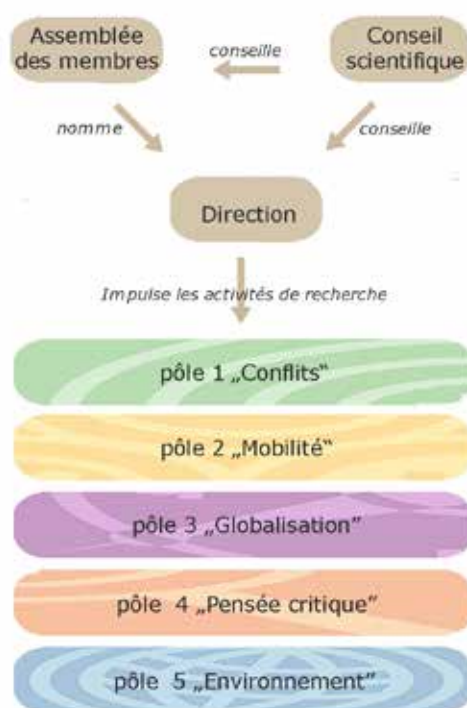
Assemblée des membres

conseille

Conseil scientifique

nomme

conseille

Direction

Impulse les activités de recherche

pôle 1 „Conflits"

pôle 2 „Mobilité"

pôle 3 „Globalisation"

pôle 4 „Pensée critique"

pôle 5 „Environnement"